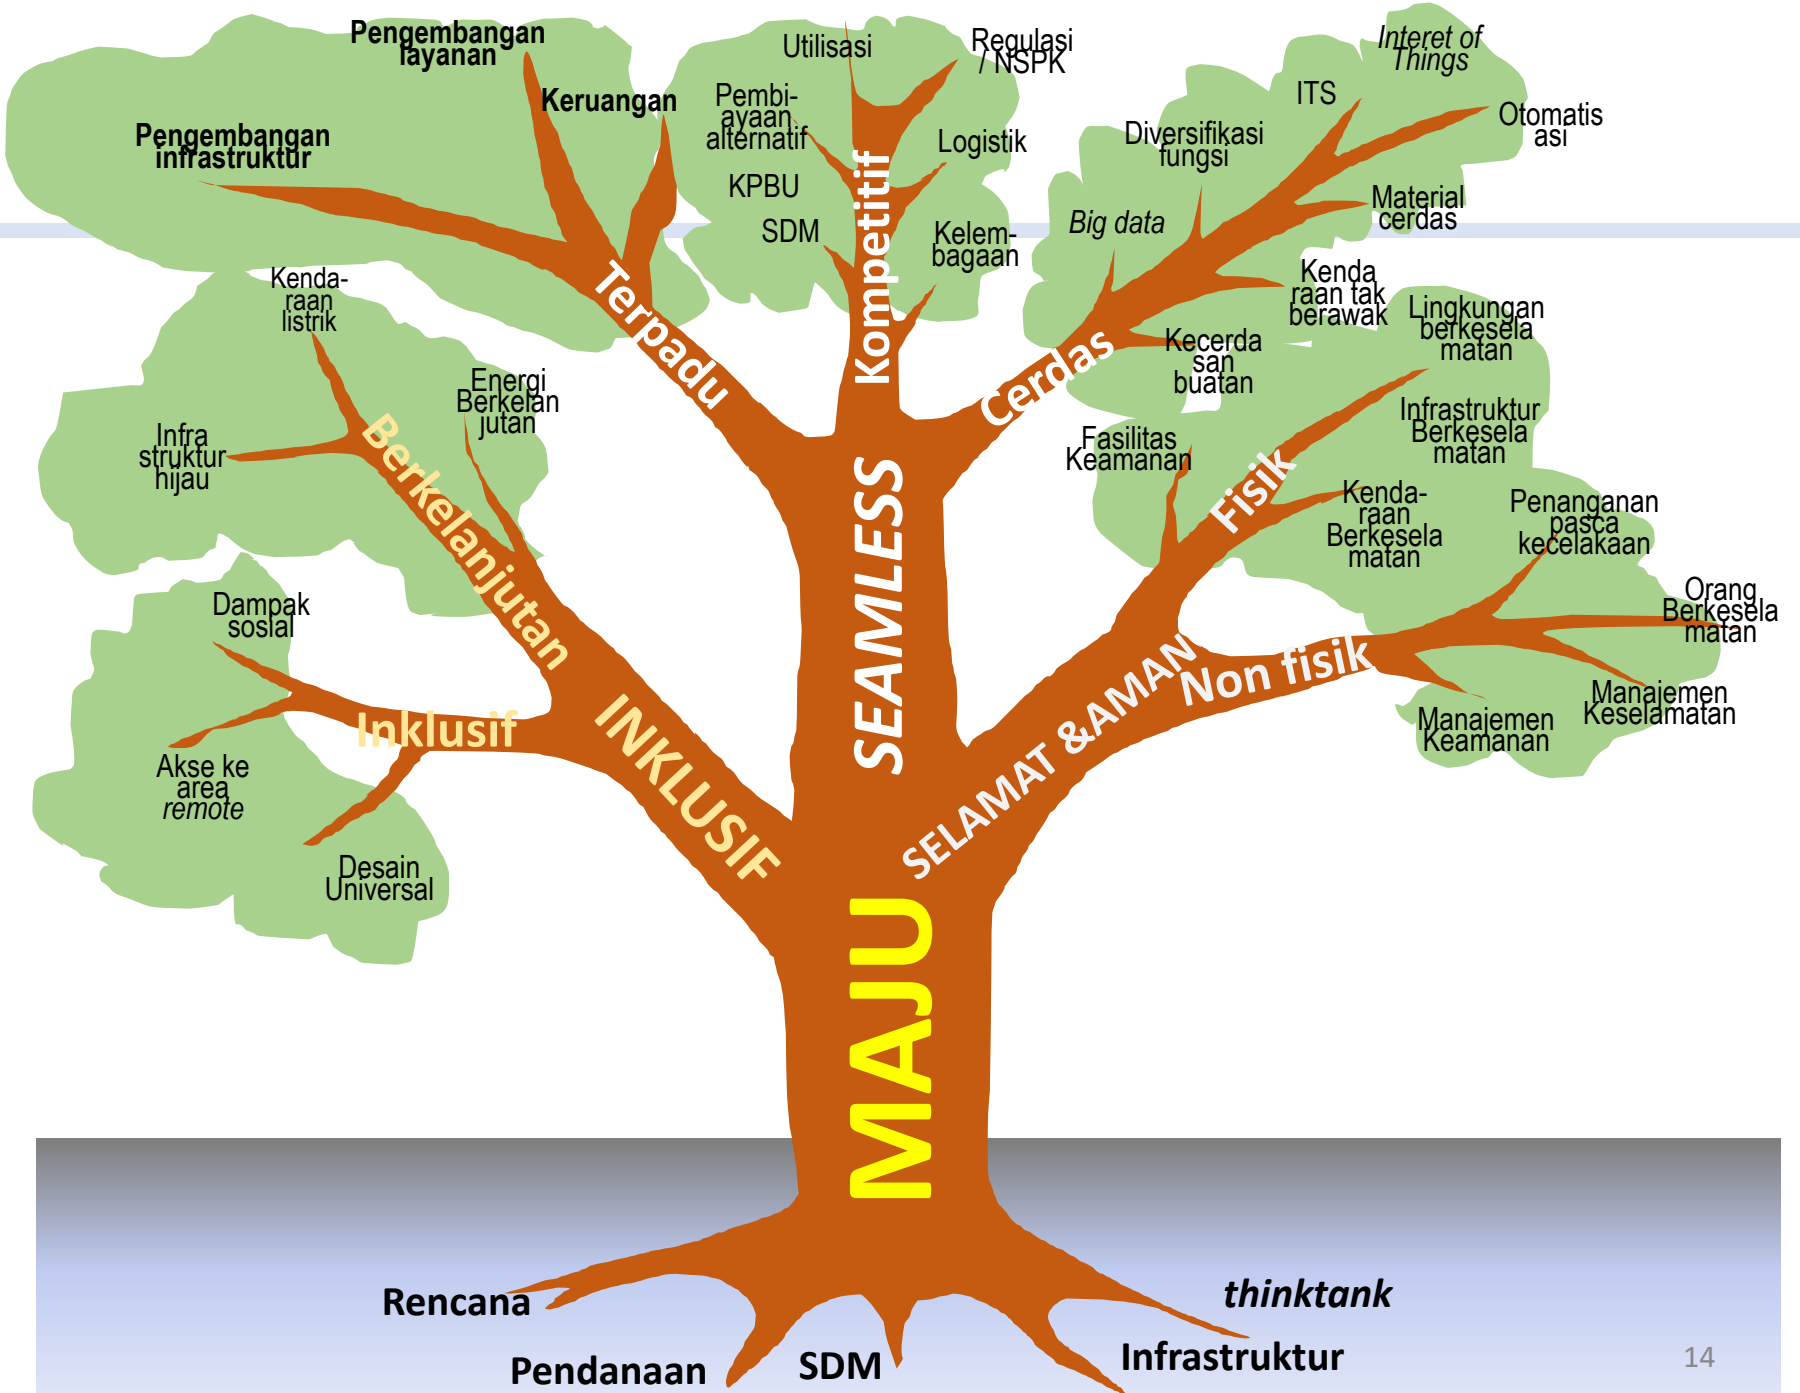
Pengembangan layanan

Keruangan

Pengembangan infrastruktur

Utilisasi

Regulasi / NSPK

Pembiayaan alternatif

KPBU

SDM

Logistik

Kelembagaan

Kompetitif

Interet of Things

ITS

Otomatisasi

Diversifikasi fungsi

Material cerdas

Big data

Kendaraan tak berawak

Kecerdasan buatan

Cerdas

Terpadu

Kendaraan listrik

Energi Berkelanjutan

Infra struktur hijau

Berkelanjutan

Lingkungan berkeselamatan

Infrastruktur Berkeselamatan

Fasilitas Keamanan

Fisik

Kendaraan Berkeselamatan

Penanganan pasca kecelakaan

Orang Berkeselamatan

SEAMLESS

Dampak sosial

Akse ke area remote

Inklusif

Desain Universal

INKLUSIF

SELAMAT &AMAN

Non fisik

Manajemen Keamanan

Manajemen Keselamatan

MAJU

Rencana

thinktank

Pendanaan

SDM

Infrastruktur

14